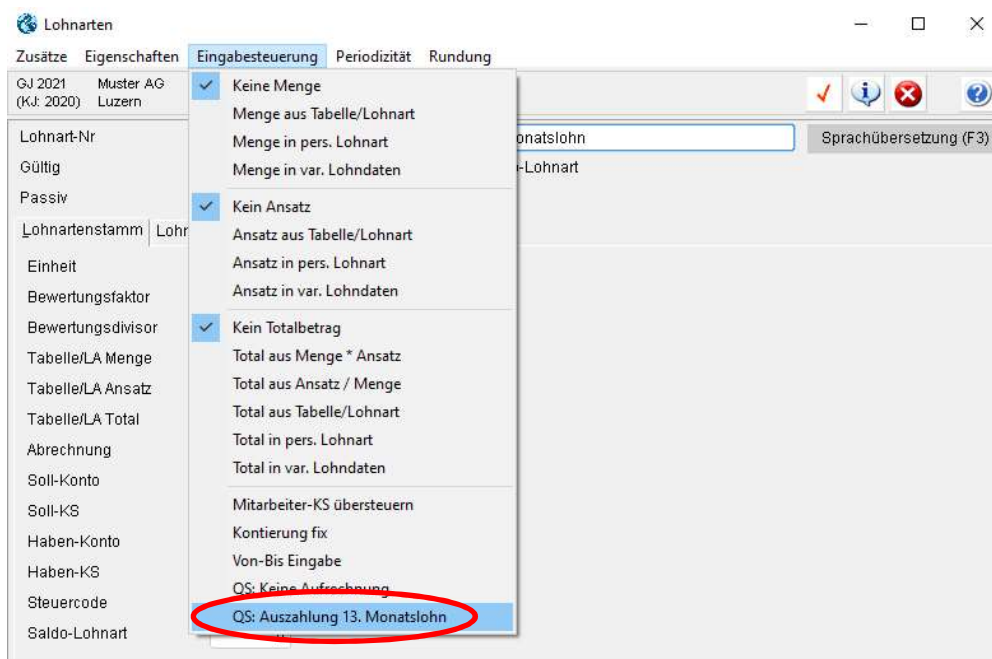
Lohnarten

Zusätze Eigenschaften Eingabesteuerung Periodizität Rundung

GJ 2021 (KJ: 2020) Muster AG Luzern

Lohnart-Nr
Gültig
Passiv

onatslohn
Sprachübersetzung (F3)
-Lohnart

Lohnartenstamm Lohn

Einheit
Bewertungsfaktor
Bewertungsdivisor
Tabelle/LA Menge
Tabelle/LA Ansatz
Tabelle/LA Total
Abrechnung
Soll-Konto
Soll-KS
Haben-Konto
Haben-KS
Steuercode
Saldo-Lohnart

Keine Menge
Menge aus Tabelle/Lohnart
Menge in pers. Lohnart
Menge in var. Lohndaten
Kein Ansatz
Ansatz aus Tabelle/Lohnart
Ansatz in pers. Lohnart
Ansatz in var. Lohndaten
Kein Totalbetrag
Total aus Menge * Ansatz
Total aus Ansatz / Menge
Total aus Tabelle/Lohnart
Total in pers. Lohnart
Total in var. Lohndaten
Mitarbeiter-KS übersteuern
Kontierung fix
Von-Bis Eingabe
QS: Keine Aufrechnung
QS: Auszahlung 13. Monatslohn